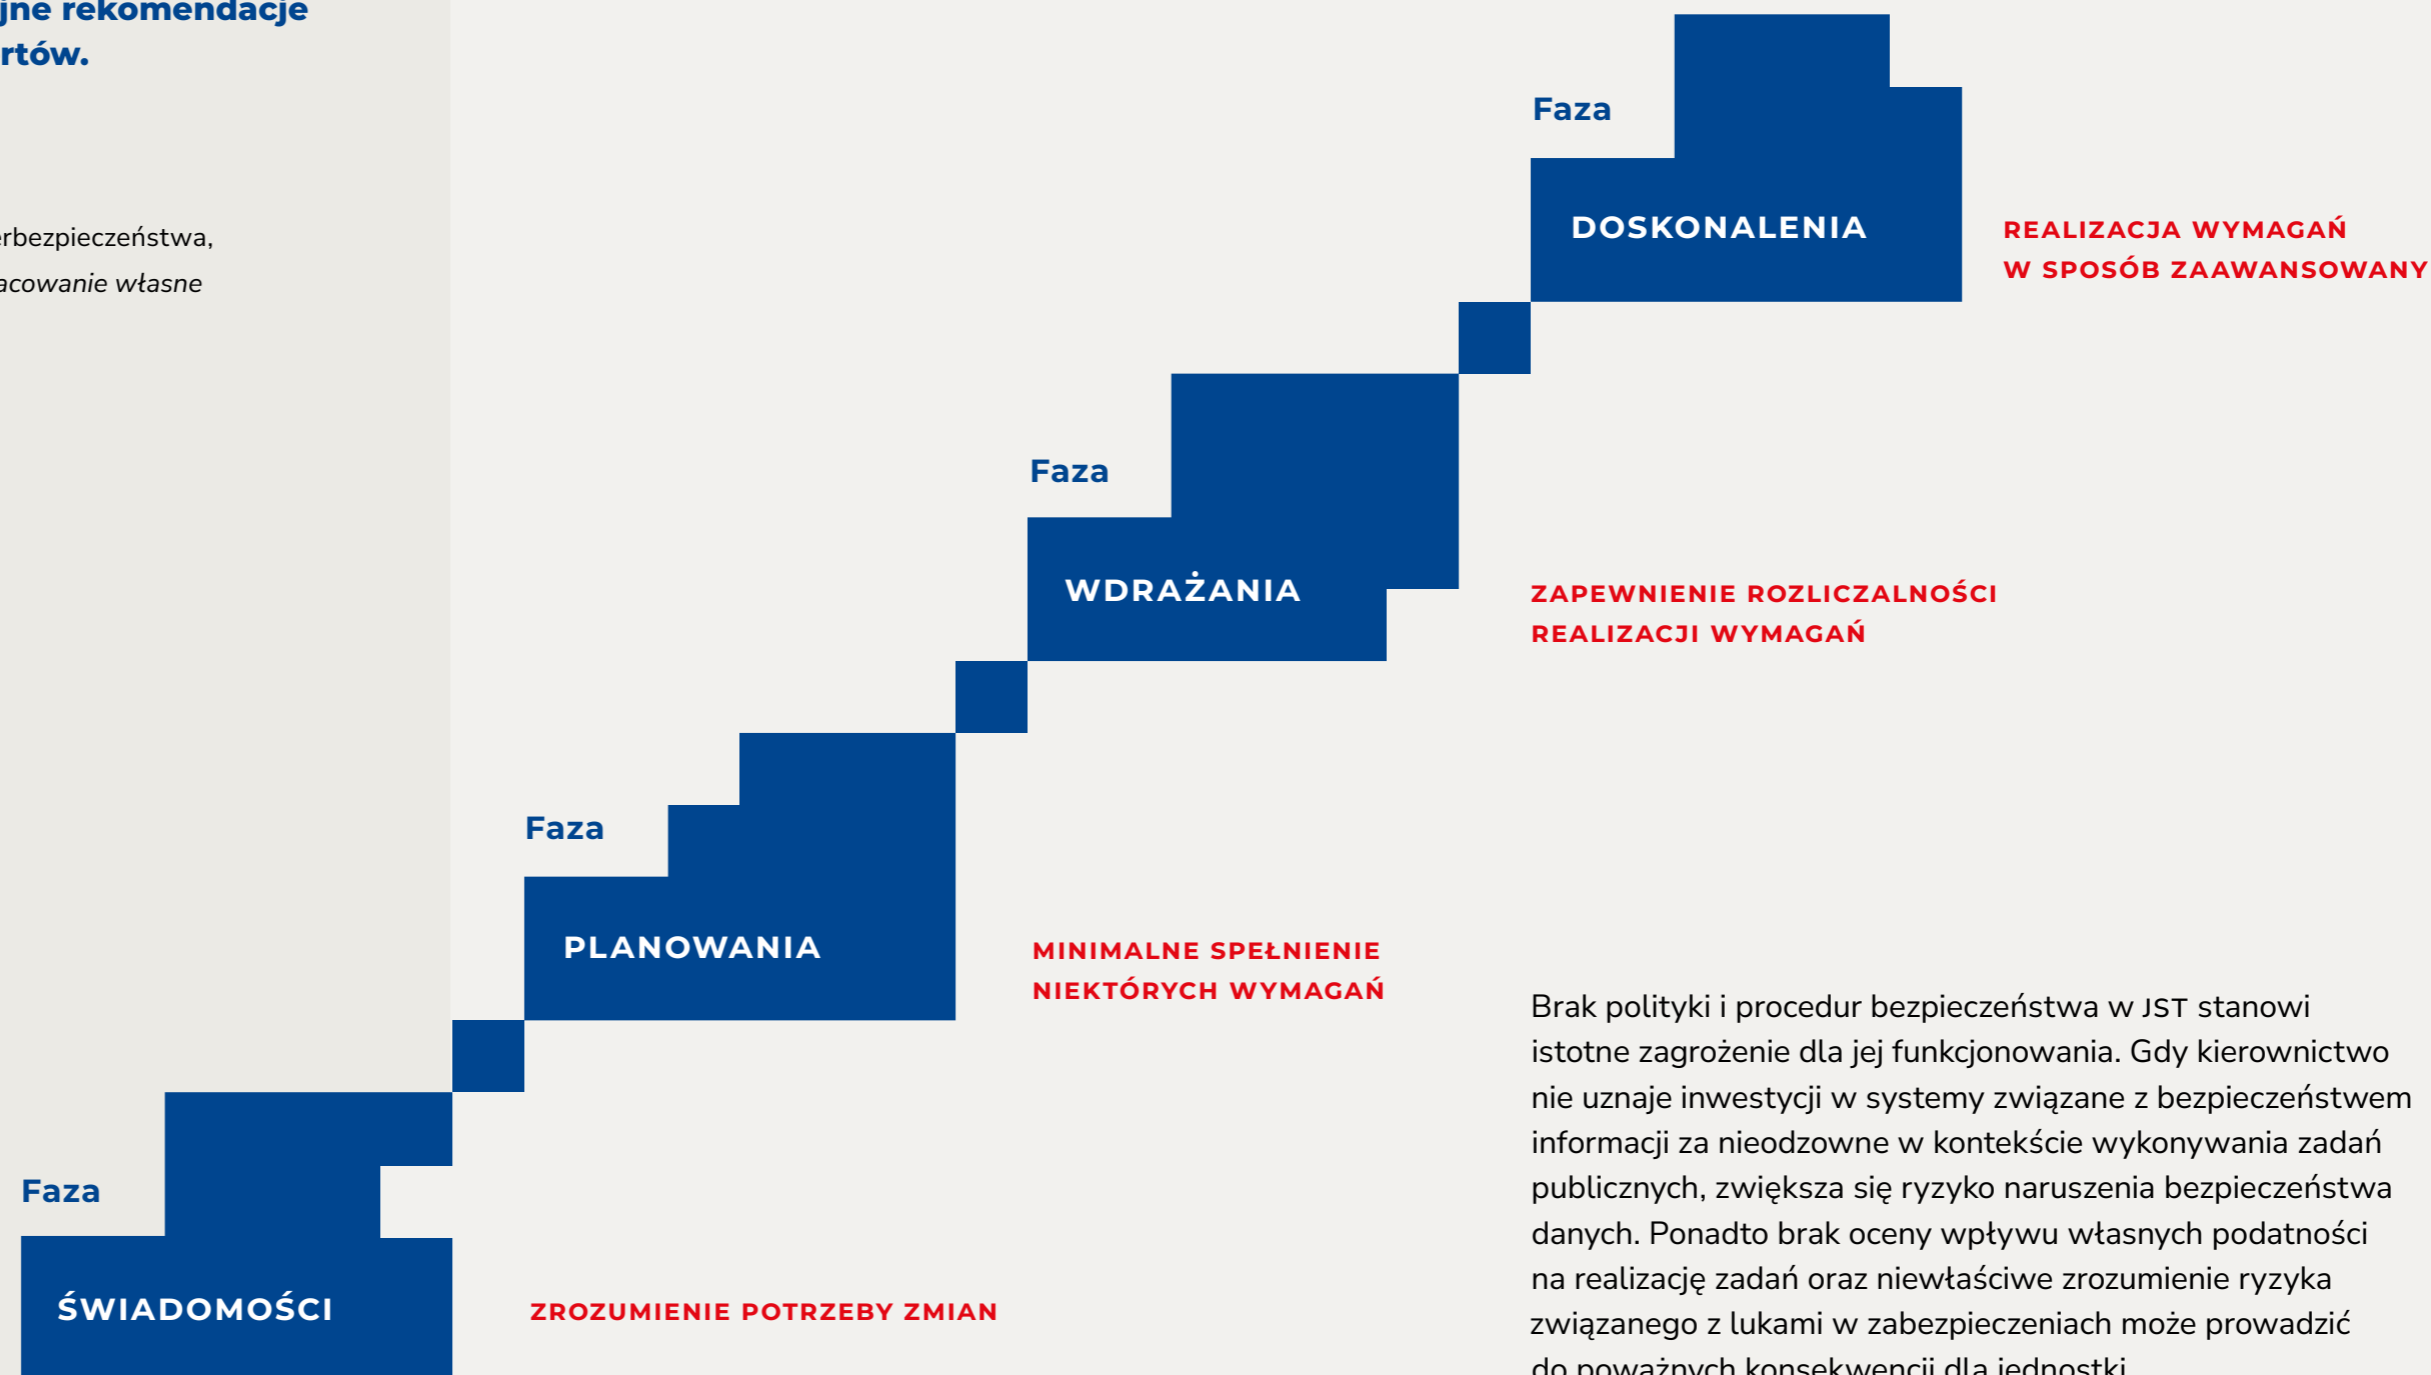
jne rekomendacje
rtów.

rbezpieczeństwa,
acowanie własne

Faza
DOSKONALENIA

REALIZACJA WYMAGAŃ
W SPOSÓB ZAAWANSOWANY

Faza
WDRAŻANIA

ZAPEWNIENIE ROZLICZALNOŚCI
REALIZACJI WYMAGAŃ

Faza
PLANOWANIA

MINIMALNE SPEŁNIENIE
NIEKTÓRYCH WYMAGAŃ

Faza
ŚWIADOMOŚCI

ZROZUMIENIE POTRZEBY ZMIAN

Brak polityki i procedur bezpieczeństwa w JST stanowi istotne zagrożenie dla jej funkcjonowania. Gdy kierownictwo nie uznaje inwestycji w systemy związane z bezpieczeństwem informacji za nieodzowne w kontekście wykonywania zadań publicznych, zwiększa się ryzyko naruszenia bezpieczeństwa danych. Ponadto brak oceny wpływu własnych podatności na realizację zadań oraz niewłaściwe zrozumienie ryzyka związanego z lukami w zabezpieczeniach może prowadzić do poważnych konsekwencji dla jednostki.